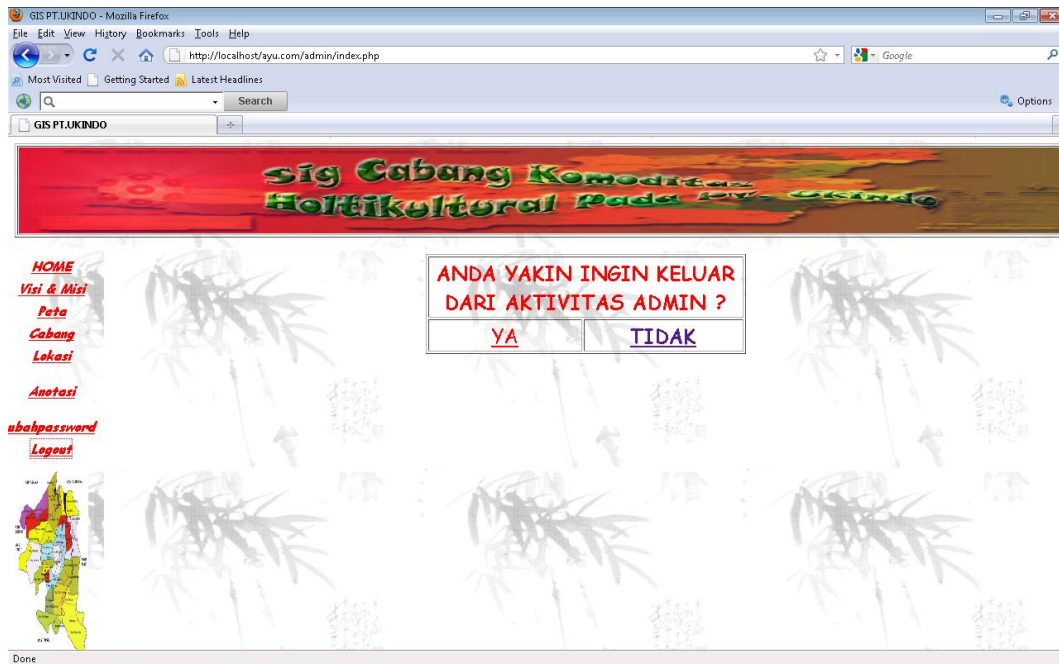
GIS PT.UKINDO - Mozilla Firefox

File Edit View History Bookmarks Tools Help

http://localhost/ayu.com/admin/index.php

Google

Most Visited Getting Started Latest Headlines

Search

Options

GIS PT.UKINDO

Sig Cabang Komoditas Holtikultural Pada PT. Ukindo

HOME
Visi & Misi
Peta
Cabang
Lokasi
Anotasi
ubahpassword
Logout

| ANDA YAKIN INGIN KELUAR DARI AKTIVITAS ADMIN ? | |
|---|---|
| YA | TIDAK |

Done